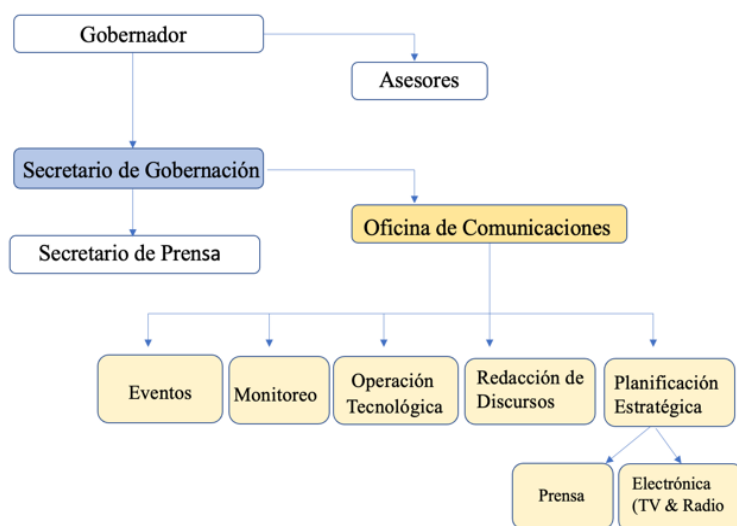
Gobernador

Asesores

Secretario de Gobernación

Oficina de Comunicaciones

Secretario de Prensa

Eventos

Monitoreo

Operación Tecnológica

Redacción de Discursos

Planificación Estratégica

Prensa

Electrónica (TV & Radio